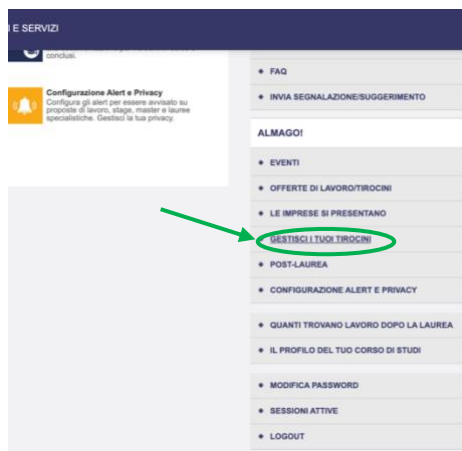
I E SERVIZI

conclusi.

Configurazione Alert e Privacy
Configura gli alert per essere avvisato su proposte di lavoro, stage, master e lauree specialistiche. Gestisci la tua privacy.

• FAQ
• INVIA SEGNALAZIONE/SUGGERIMENTO

ALMAGO!

• EVENTI
• OFFERTE DI LAVORO/TIROCINI
• LE IMPRESE SI PRESENTANO
• GESTISCI I TUOI TIROCINI
• POST-LAUREA
• CONFIGURAZIONE ALERT E PRIVACY

• QUANTI TROVANO LAVORO DOPO LA LAUREA
• IL PROFILO DEL TUO CORSO DI STUDI

• MODIFICA PASSWORD
• SESSIONI ATTIVE
• LOGOUT